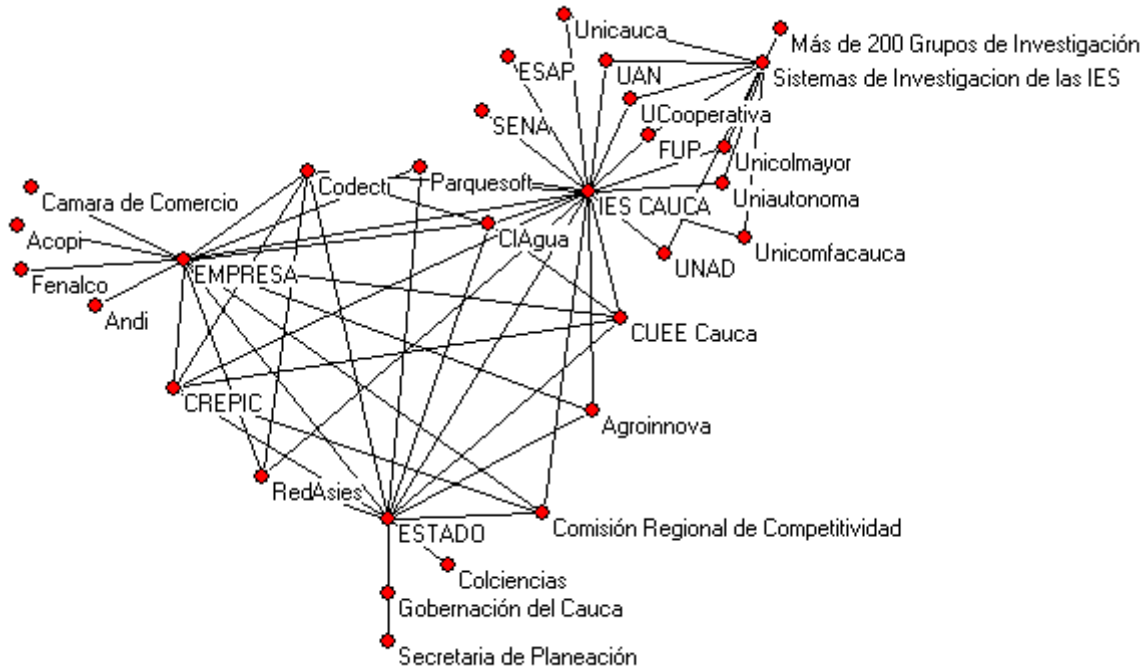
Unicauca
Más de 200 Grupos de Investigación
ESAP
UAN
Sistemas de Investigacion de las IES
UCooperativa
SENA
FUP
Unicolmayor
Codecti
Parquesoft
IES CAUCA
Uniautonoma
Camara de Comercio
CIAgua
Acopi
Unicomfacauca
UNAD
EMPRESA
Fenalco
Andi
CUEE Cauca
CREPIC
Agroinnova
RedAsies
ESTADO
Comisión Regional de Competitividad
Colciencias
Gobernación del Cauca
Secretaria de Planeación